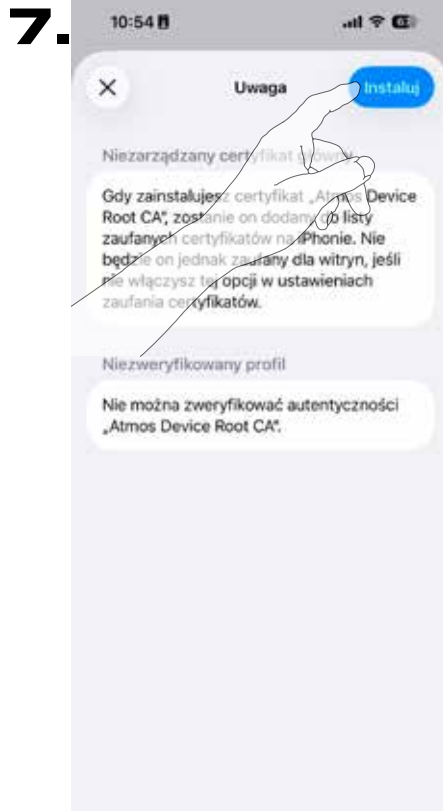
7.

10:54

Uwaga

Instaluj

Niezarządzany certyfikat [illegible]

Gdy zainstalujesz certyfikat „Atmos Device Root CA", zostanie on dodany do listy zaufanych certyfikatów na iPhonie. Nie będzie on jednak zaufany dla witryn, jeśli nie włączysz tej opcji w ustawieniach zaufania certyfikatów.

Niezweryfikowany profil

Nie można zweryfikować autentyczności „Atmos Device Root CA".